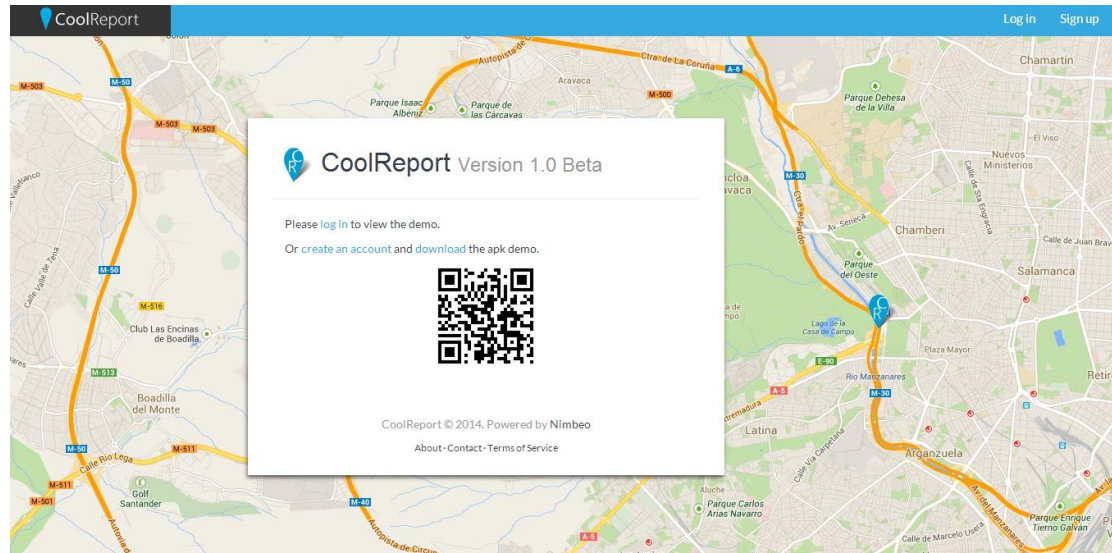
CoolReport

Log in Sign up

CoolReport Version 1.0 Beta

Please log in to view the demo.

Or create an account and download the apk demo.

CoolReport © 2014. Powered by Nimbeo

About · Contact · Terms of Service

M-503
M-50
M-503
M-503
Autopista de
Ctra. de La Coruña
A-6
Aravaca
M-500
Chamartín
Parque Isaac Albéniz
Parque de las Cárcavas
Parque Dehesa de la Villa
El Viso
Nuevos Ministerios
Chamberí
Calle de Juan Bravo
Parque del Oeste
Salamanca
M-30
Av. Séneca
Calle de Santa Engracia
M-50
M-516
Club Las Encinas de Boadilla
Lago de la Casa de Campo
E-90
Plaza Mayor
A-5
Río Manzanares
Retiro
M-513
Boadilla del Monte
M-30
M-50
Calle Río Lega
M-511
M-511
Golf Santander
M-501
M-40
Latina
Arganzuela
Calle Vía Carpetana
Aluche
Parque Carlos Arias Navarro
Calle de Marcelo Usera
Parque Enrique Tierno Galván
A-5
Autopista de Circunvalación